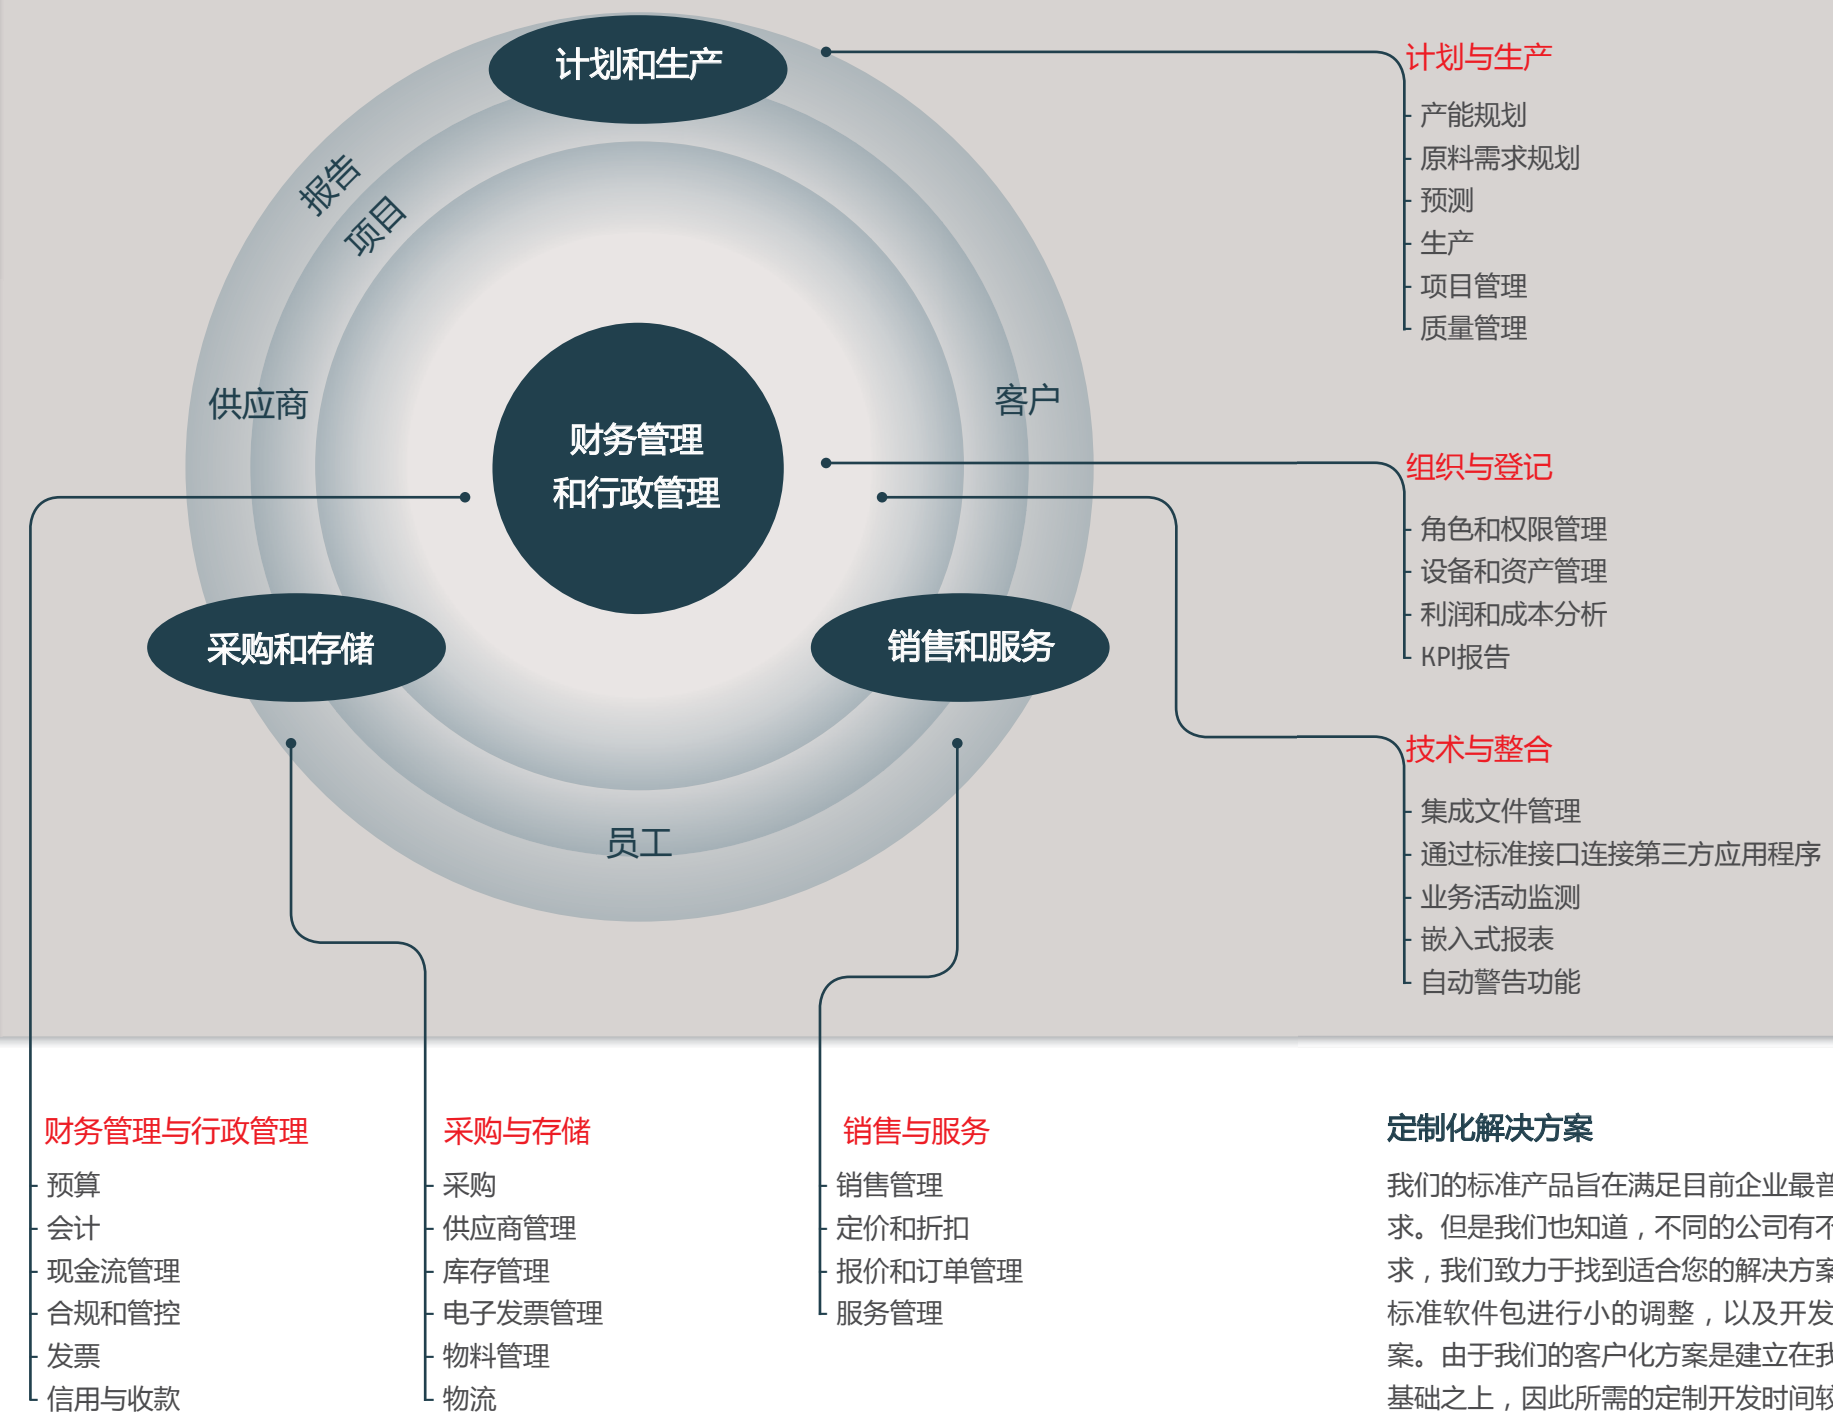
计划和生产

报告

项目

供应商

客户

财务管理
和行政管理

采购和存储

销售和服务

员工

计划与生产
产能规划
原料需求规划
预测
生产
项目管理
质量管理

组织与登记
角色和权限管理
设备和资产管理
利润和成本分析
KPI报告

技术与整合
集成文件管理
通过标准接口连接第三方应用程序
业务活动监测
嵌入式报表
自动警告功能

财务管理与行政管理
预算
会计
现金流管理
合规和管控
发票
信用与收款

采购与存储
采购
供应商管理
库存管理
电子发票管理
物料管理
物流

销售与服务
销售管理
定价和折扣
报价和订单管理
服务管理

定制化解决方案
我们的标准产品旨在满足目前企业最普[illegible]求。但是我们也知道，不同的公司有不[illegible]求，我们致力于找到适合您的解决方案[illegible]标准软件包进行小的调整，以及开发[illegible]案。由于我们的客户化方案是建立在我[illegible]基础之上，因此所需的定制开发时间较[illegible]